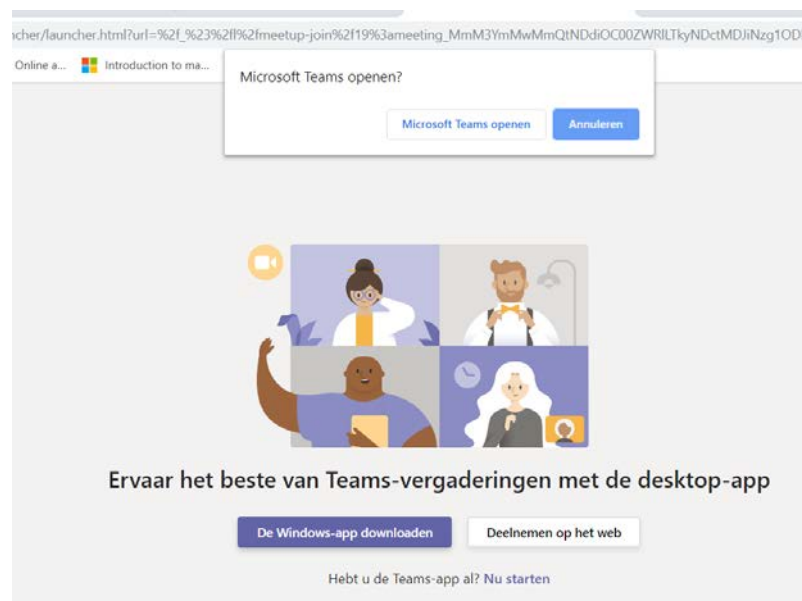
cher/launcher.html?url=%2f_%23%2fl%2fmeetup-join%2f19%3ameeting_MmM3YmMwMmQtNDdiOC00ZWRlLTkyNDctMDJiNzg1OD

Online a... Introduction to ma...

Microsoft Teams openen?

Microsoft Teams openen

Annuleren

Ervaar het beste van Teams-vergaderingen met de desktop-app

De Windows-app downloaden

Deelnemen op het web

Hebt u de Teams-app al? Nu starten